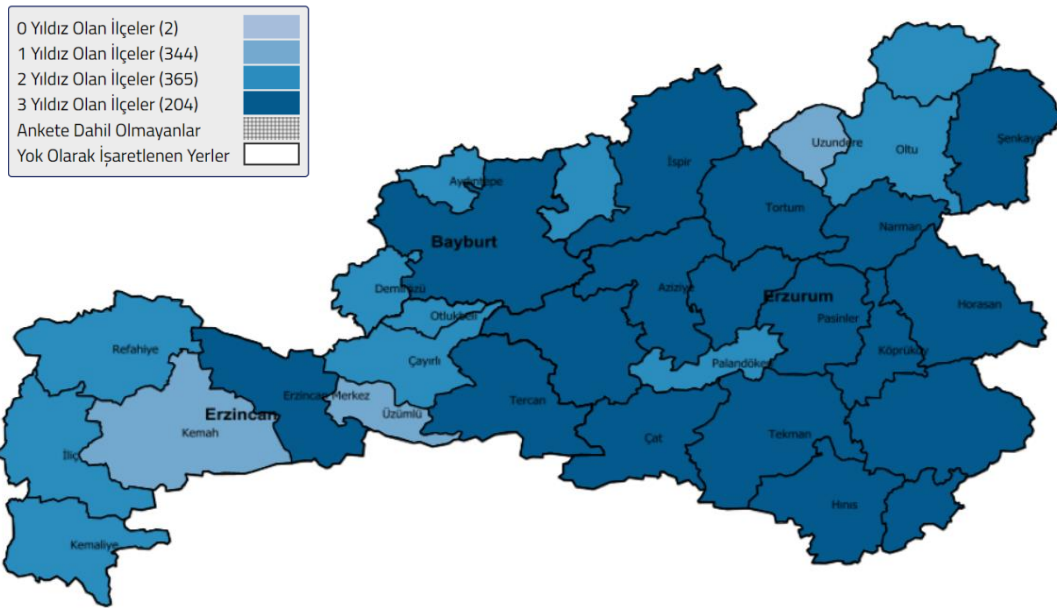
0 Yıldız Olan İlçeler (2)
1 Yıldız Olan İlçeler (344)
2 Yıldız Olan İlçeler (365)
3 Yıldız Olan İlçeler (204)
Ankete Dahil Olmayanlar
Yok Olarak İşaretlenen Yerler

Aydıntepe
Bayburt
İspir
Uzundere
Oltu
Şenkaya
Tortum
Narman
Demirözü
Otlukbeli
Aziziye
Erzurum
Horasan
Pasinler
Refahiye
Çayırlı
Palandöken
Köprüköy
Erzincan
Erzincan Merkez
Üzümlü
Tercan
Kemah
İliç
Çat
Tekman
Hınıs
Kemaliye